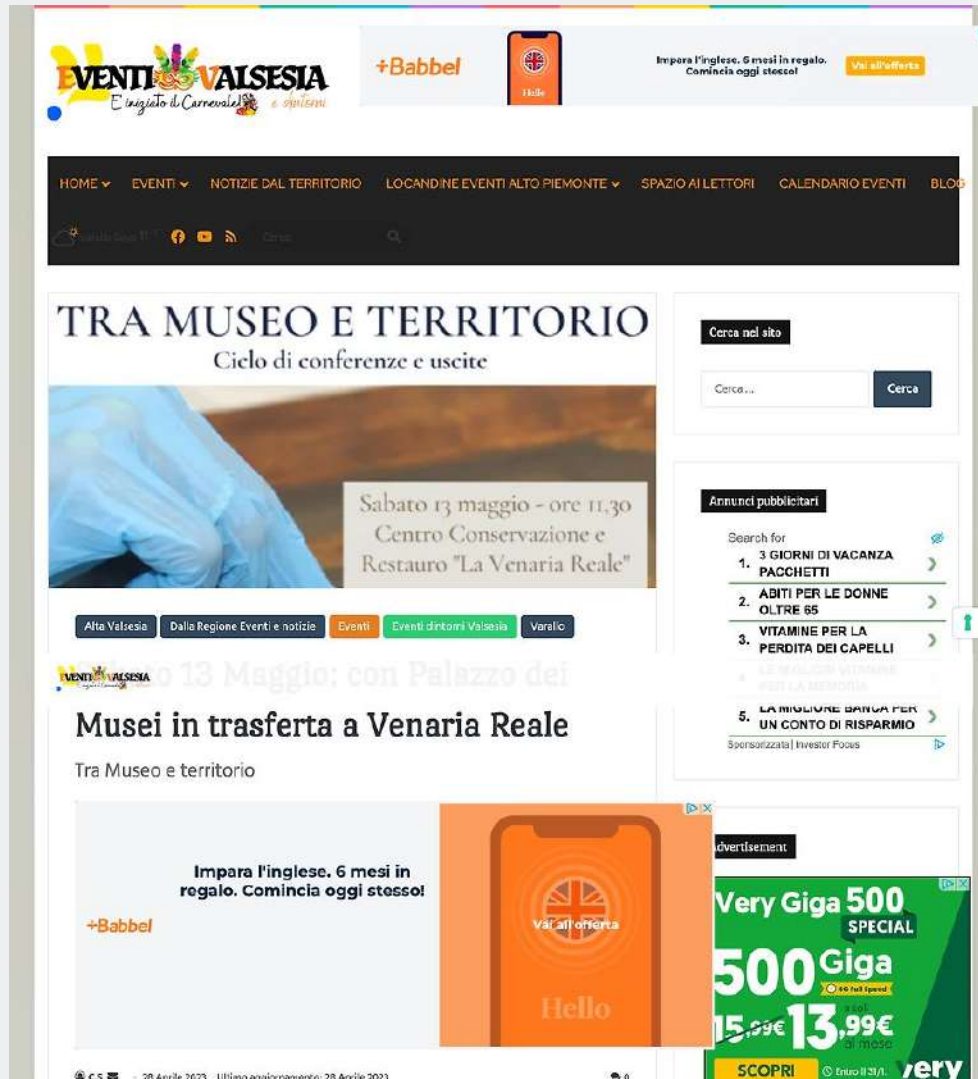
EVENTI VALSESIA
E' iniziato il Carnevale e dintorni

+Babbel
Hello
Impara l'inglese. 6 mesi in regalo. Comincia oggi stesso!
Vai all'offerta

HOME EVENTI NOTIZIE DAL TERRITORIO LOCANDINE EVENTI ALTO PIEMONTE SPAZIO AI LETTORI CALENDARIO EVENTI BLOG

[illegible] Cerca

TRA MUSEO E TERRITORIO
Ciclo di conferenze e uscite

Sabato 13 maggio - ore 11,30
Centro Conservazione e Restauro "La Venaria Reale"

Alta Valsesia Dalla Regione Eventi e notizie Eventi Eventi dintorni Valsesia Varallo

EVENTI VALSESIA

Sabato 13 Maggio: con Palazzo dei Musei in trasferta a Venaria Reale

Tra Museo e territorio

Impara l'inglese. 6 mesi in regalo. Comincia oggi stesso!
+Babbel
Vai all'offerta
Hello

C.S. 28 Aprile 2023 Ultimo aggiornamento: 28 Aprile 2023 0

Cerca nel sito
Cerca...
Cerca

Annunci pubblicitari
Search for
1. 3 GIORNI DI VACANZA PACCHETTI
2. ABITI PER LE DONNE OLTRE 65
3. VITAMINE PER LA PERDITA DEI CAPELLI
4. LE MIGLIORI VITAMINE PER LA MEMORIA
5. LA MIGLIORE BANCA PER UN CONTO DI RISPARMIO
Sponsorizzata | Investor Focus

Advertisement
Very Giga 500 SPECIAL
500 Giga
5G full Speed
a soli
15,99€ 13,99€
al mese
SCOPRI Entro il 31/1. very